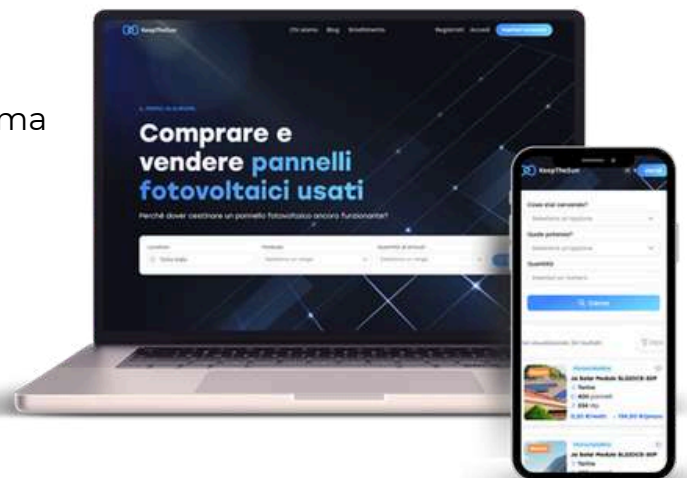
ma

KeepTheSun

Chi siamo Blog Enestimento Registrati Accedi

Comprare e vendere pannelli fotovoltaici usati

Perché dover cestinare un pannello fotovoltaico ancora funzionante?

Location Prodotto Quantità di annunci

Tutta Italia

KeepTheSun

Cosa stai cercando?

Quale potenza?

Quantità

Cerca

Jo Solar Module

Torino

400 pannelli

Jo Solar Module

Torino